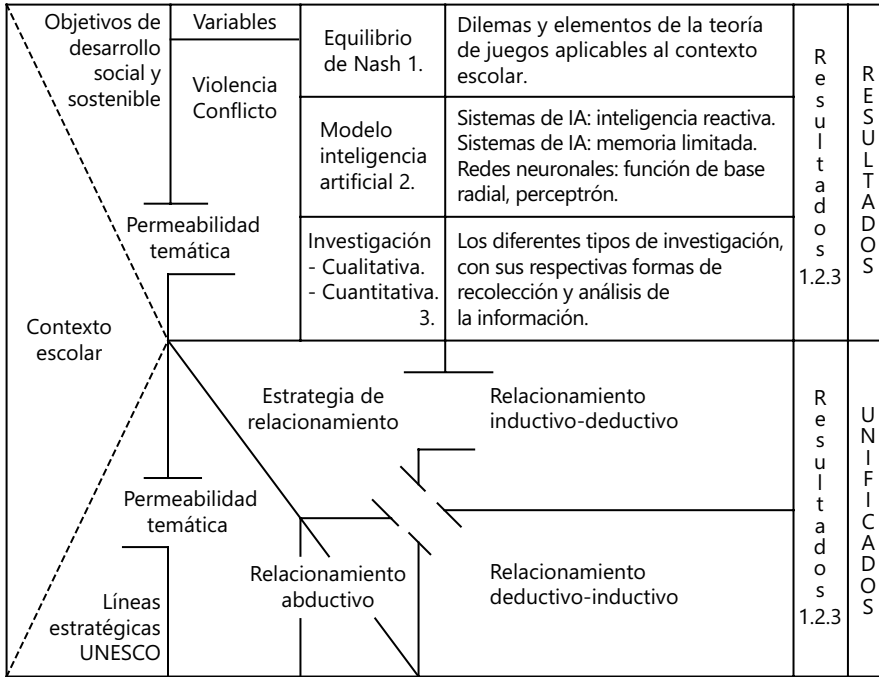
Objetivos de desarrollo social y sostenible

Variables

Violencia Conflicto

Equilibrio de Nash 1.

Dilemas y elementos de la teoría de juegos aplicables al contexto escolar.

Modelo inteligencia artificial 2.

Sistemas de IA: inteligencia reactiva.
Sistemas de IA: memoria limitada.
Redes neuronales: función de base radial, perceptrón.

Permeabilidad temática

Investigación
- Cualitativa.
- Cuantitativa.
3.

Los diferentes tipos de investigación, con sus respectivas formas de recolección y análisis de la información.

Resultados 1.2.3

RESULTADOS

Contexto escolar

Estrategia de relacionamiento

Relacionamiento inductivo-deductivo

Permeabilidad temática

Relacionamiento abductivo

Relacionamiento deductivo-inductivo

Líneas estratégicas UNESCO

Resultados 1.2.3

UNIFICADOS